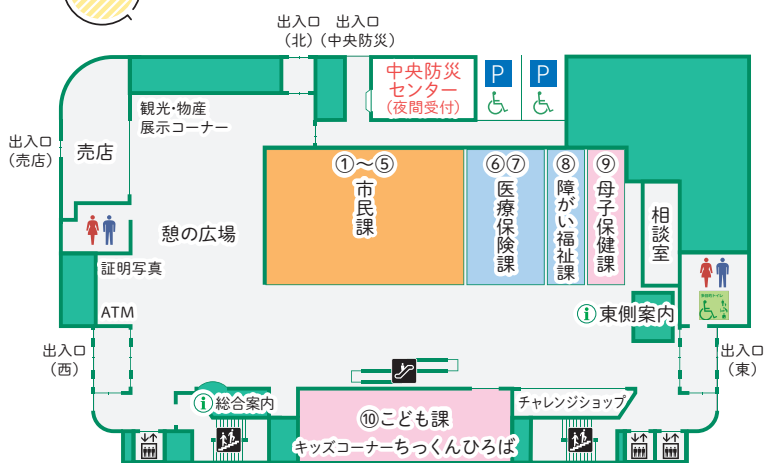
出入口（北）
出入口（中央防災）
中央防災センター（夜間受付）
P
P
観光・物産展示コーナー
出入口（売店）
売店
①～⑤市民課
⑥⑦医療保険課
⑧障がい福祉課
⑨母子保健課
相談室
憩の広場
証明写真
ATM
出入口（西）
i 東側案内
出入口（東）
i 総合案内
⑩こども課
キッズコーナーちっくんひろば
チャレンジショップ